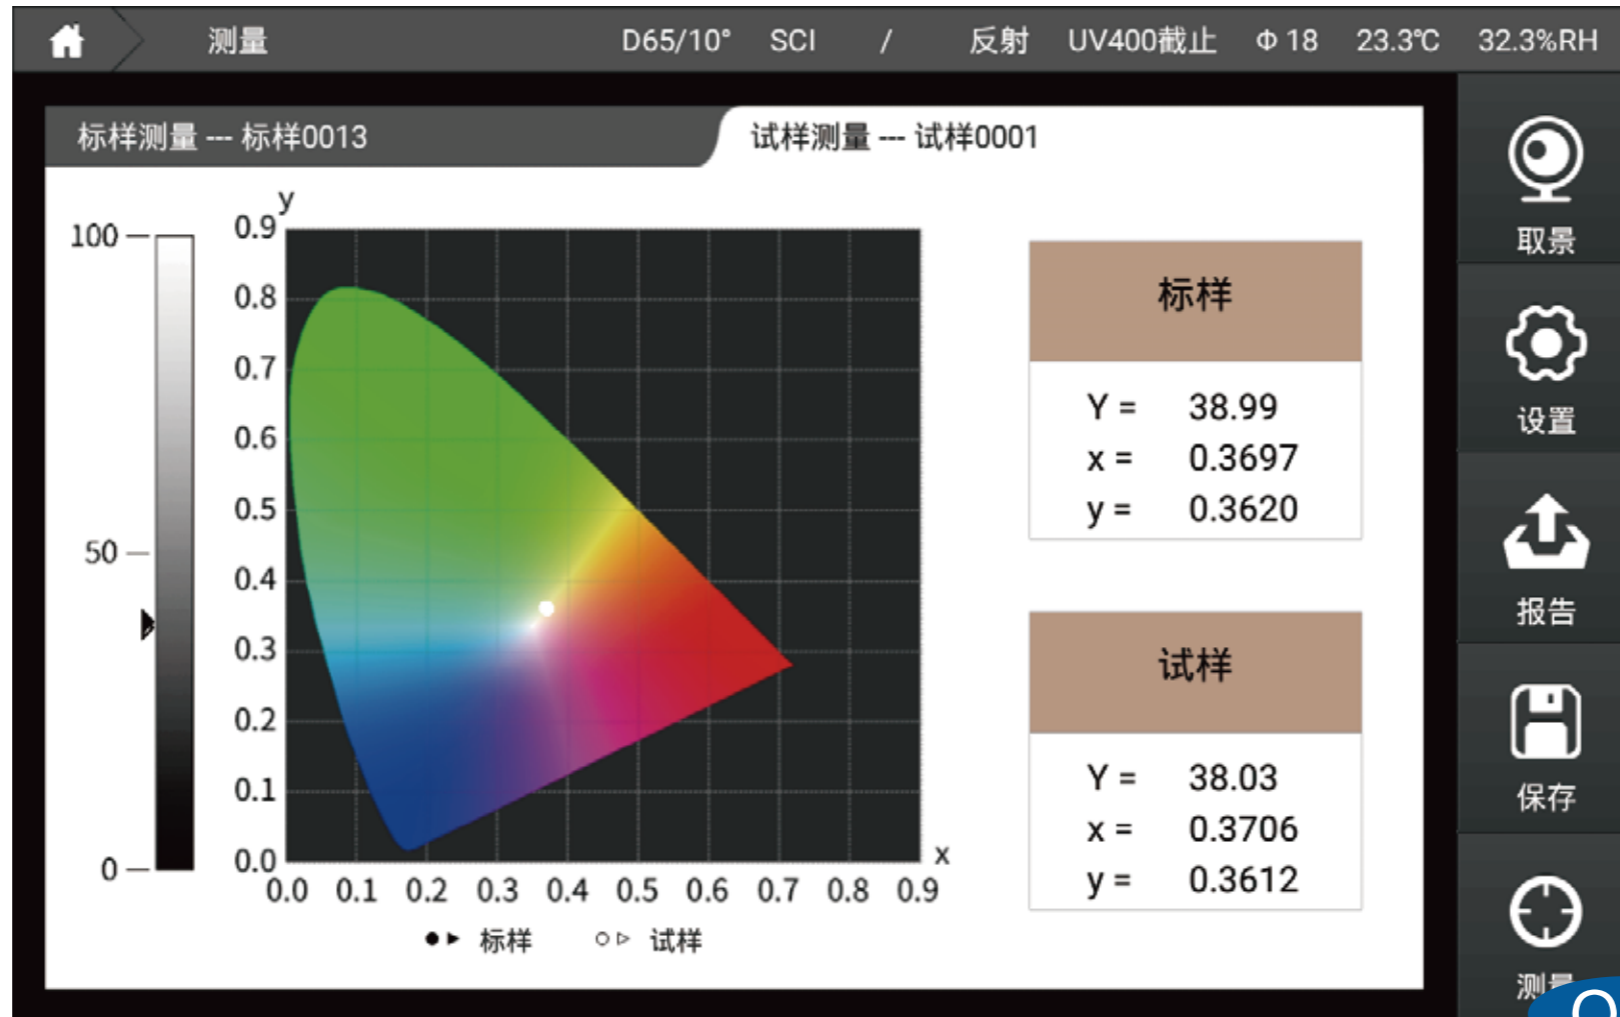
测量 D65/10° SCI / 反射 UV400截止 Φ 18 23.3℃ 32.3%RH

标样测量 --- 标样0013

试样测量 --- 试样0001

100
50
0

y
0.9
0.8
0.7
0.6
0.5
0.4
0.3
0.2
0.1
0.0
0.0 0.1 0.2 0.3 0.4 0.5 0.6 0.7 0.8 0.9
x

●► 标样 ○▷ 试样

标样

Y = 38.99
x = 0.3697
y = 0.3620

试样

Y = 38.03
x = 0.3706
y = 0.3612

取景

设置

报告

保存

测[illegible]